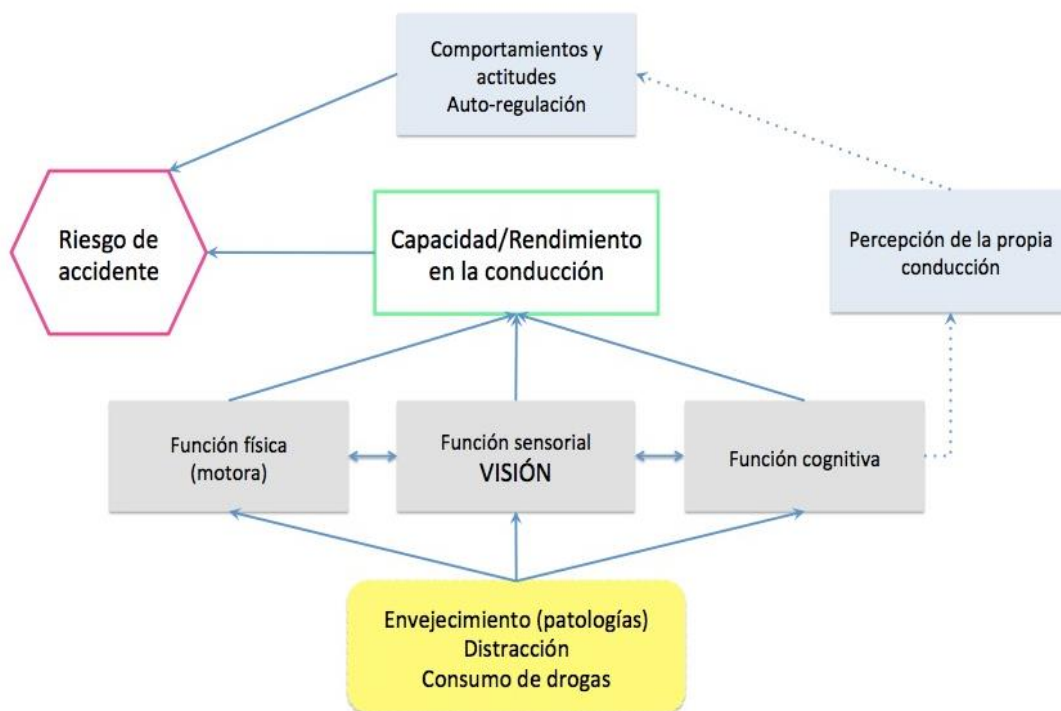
Comportamientos y actitudes
Auto-regulación

Riesgo de accidente

Capacidad/Rendimiento en la conducción

Percepción de la propia conducción

Función física (motora)

Función sensorial
VISIÓN

Función cognitiva

Envejecimiento (patologías)
Distracción
Consumo de drogas